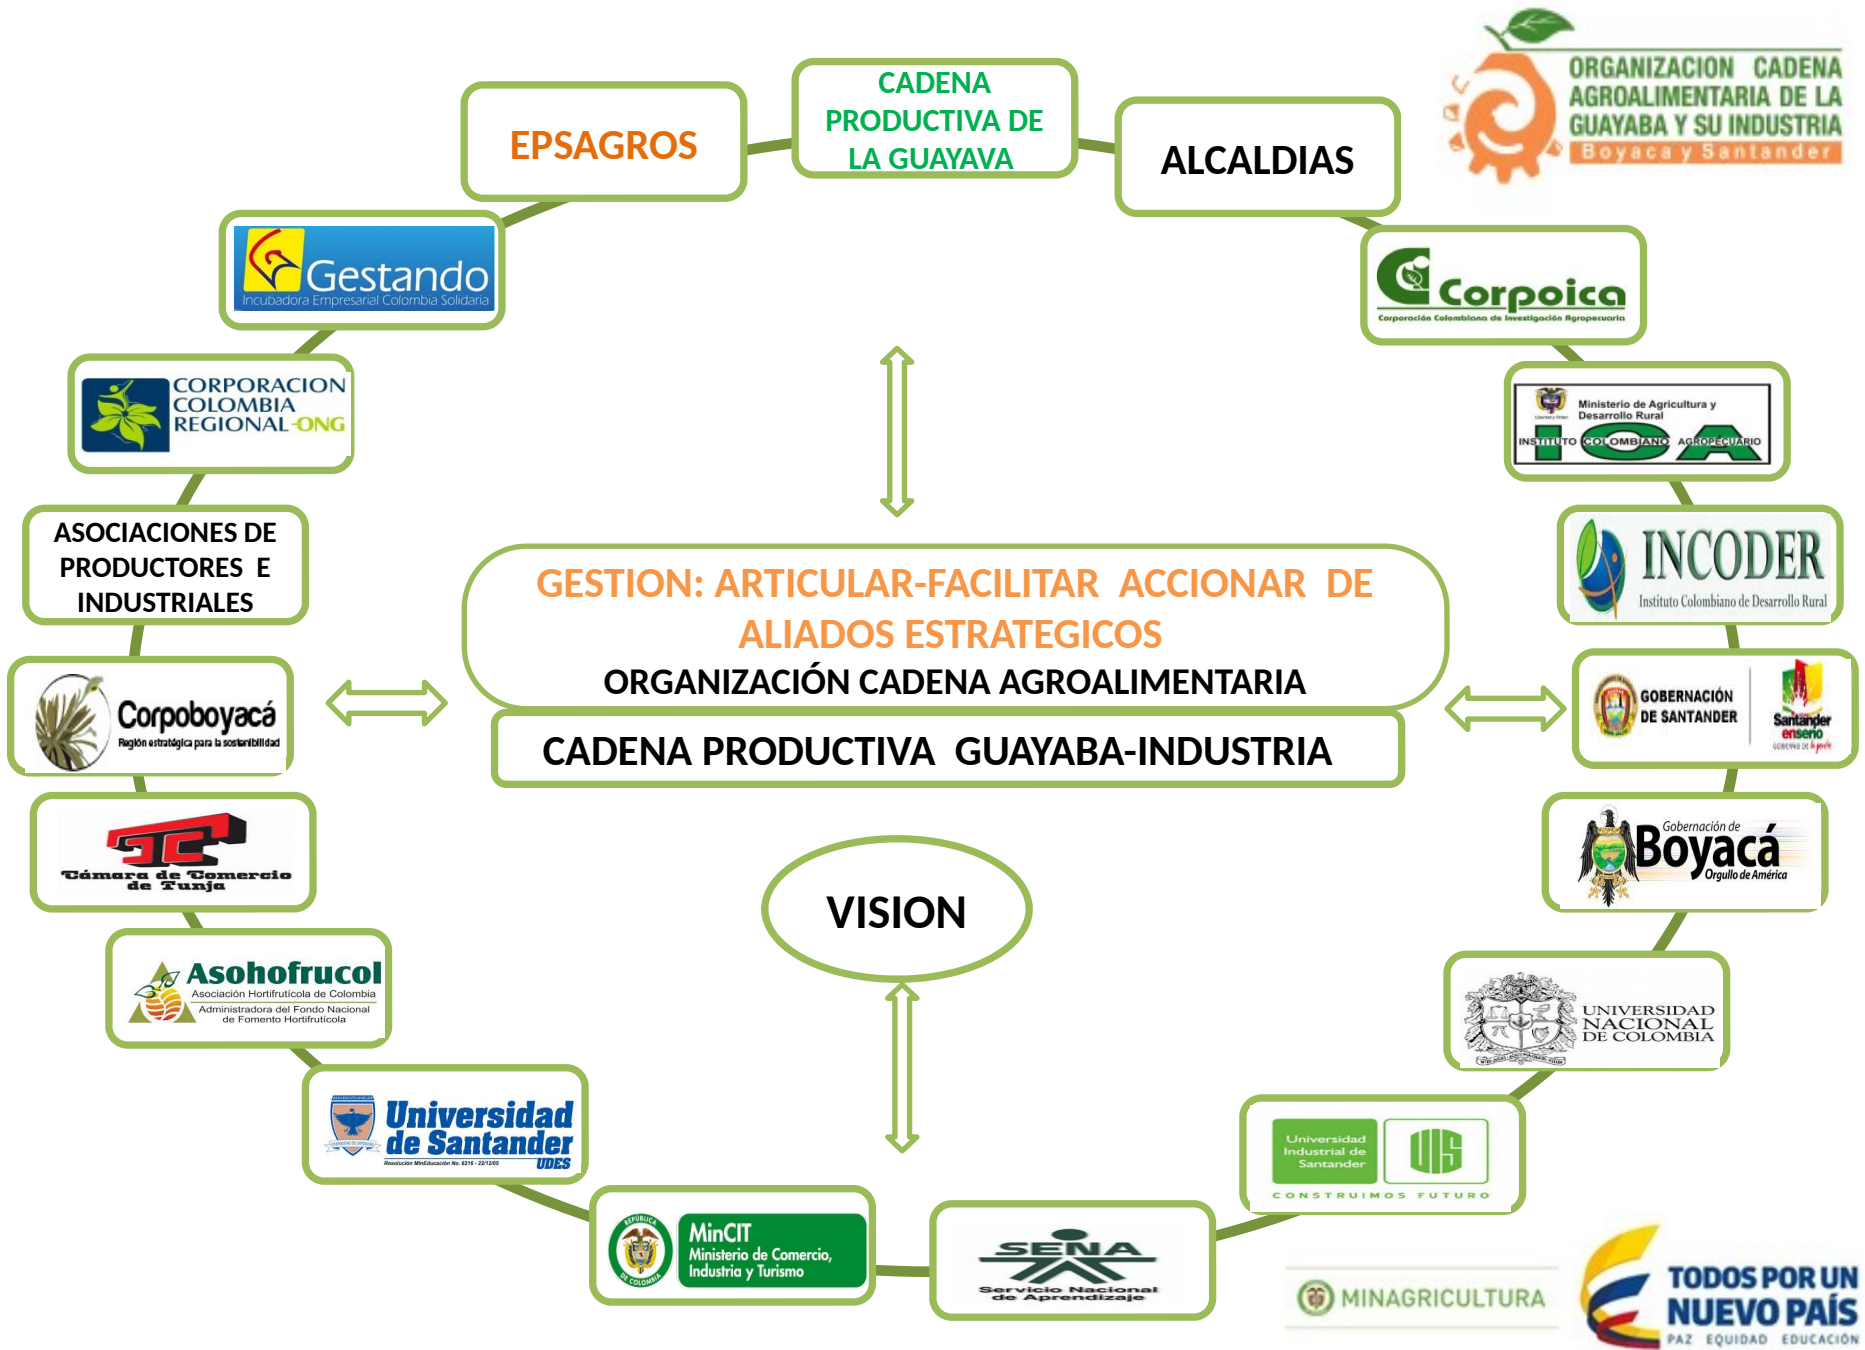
ORGANIZACION CADENA AGROALIMENTARIA DE LA GUAYABA Y SU INDUSTRIA
Boyaca y Santander

EPSAGROS

CADENA PRODUCTIVA DE LA GUAYAVA

ALCALDIAS

Gestando
Incubadora Empresarial Colombia Solidaria

Corpoica
Corporación Colombiana de Investigación Agropecuaria

CORPORACION COLOMBIA REGIONAL ONG

Ministerio de Agricultura y Desarrollo Rural
INSTITUTO COLOMBIANO AGROPECUARIO
ICA

INCODER
Instituto Colombiano de Desarrollo Rural

ASOCIACIONES DE PRODUCTORES E INDUSTRIALES

GESTION: ARTICULAR-FACILITAR ACCIONAR DE ALIADOS ESTRATEGICOS
ORGANIZACIÓN CADENA AGROALIMENTARIA

CADENA PRODUCTIVA GUAYABA-INDUSTRIA

Corpoboyacá
Región estratégica para la sostenibilidad

GOBERNACIÓN DE SANTANDER
Santander enseño

Cámara de Comercio de Tunja

Gobernación de Boyacá
Orgullo de América

VISION

Asohofrucol
Asociación Hortifrutícola de Colombia
Administradora del Fondo Nacional de Fomento Hortifrutícola

UNIVERSIDAD NACIONAL DE COLOMBIA

Universidad de Santander
UDES

Universidad Industrial de Santander
UIS
CONSTRUIMOS FUTURO

MinCIT
Ministerio de Comercio, Industria y Turismo

SENA
Servicio Nacional de Aprendizaje

MINAGRICULTURA

TODOS POR UN NUEVO PAÍS
PAZ EQUIDAD EDUCACIÓN